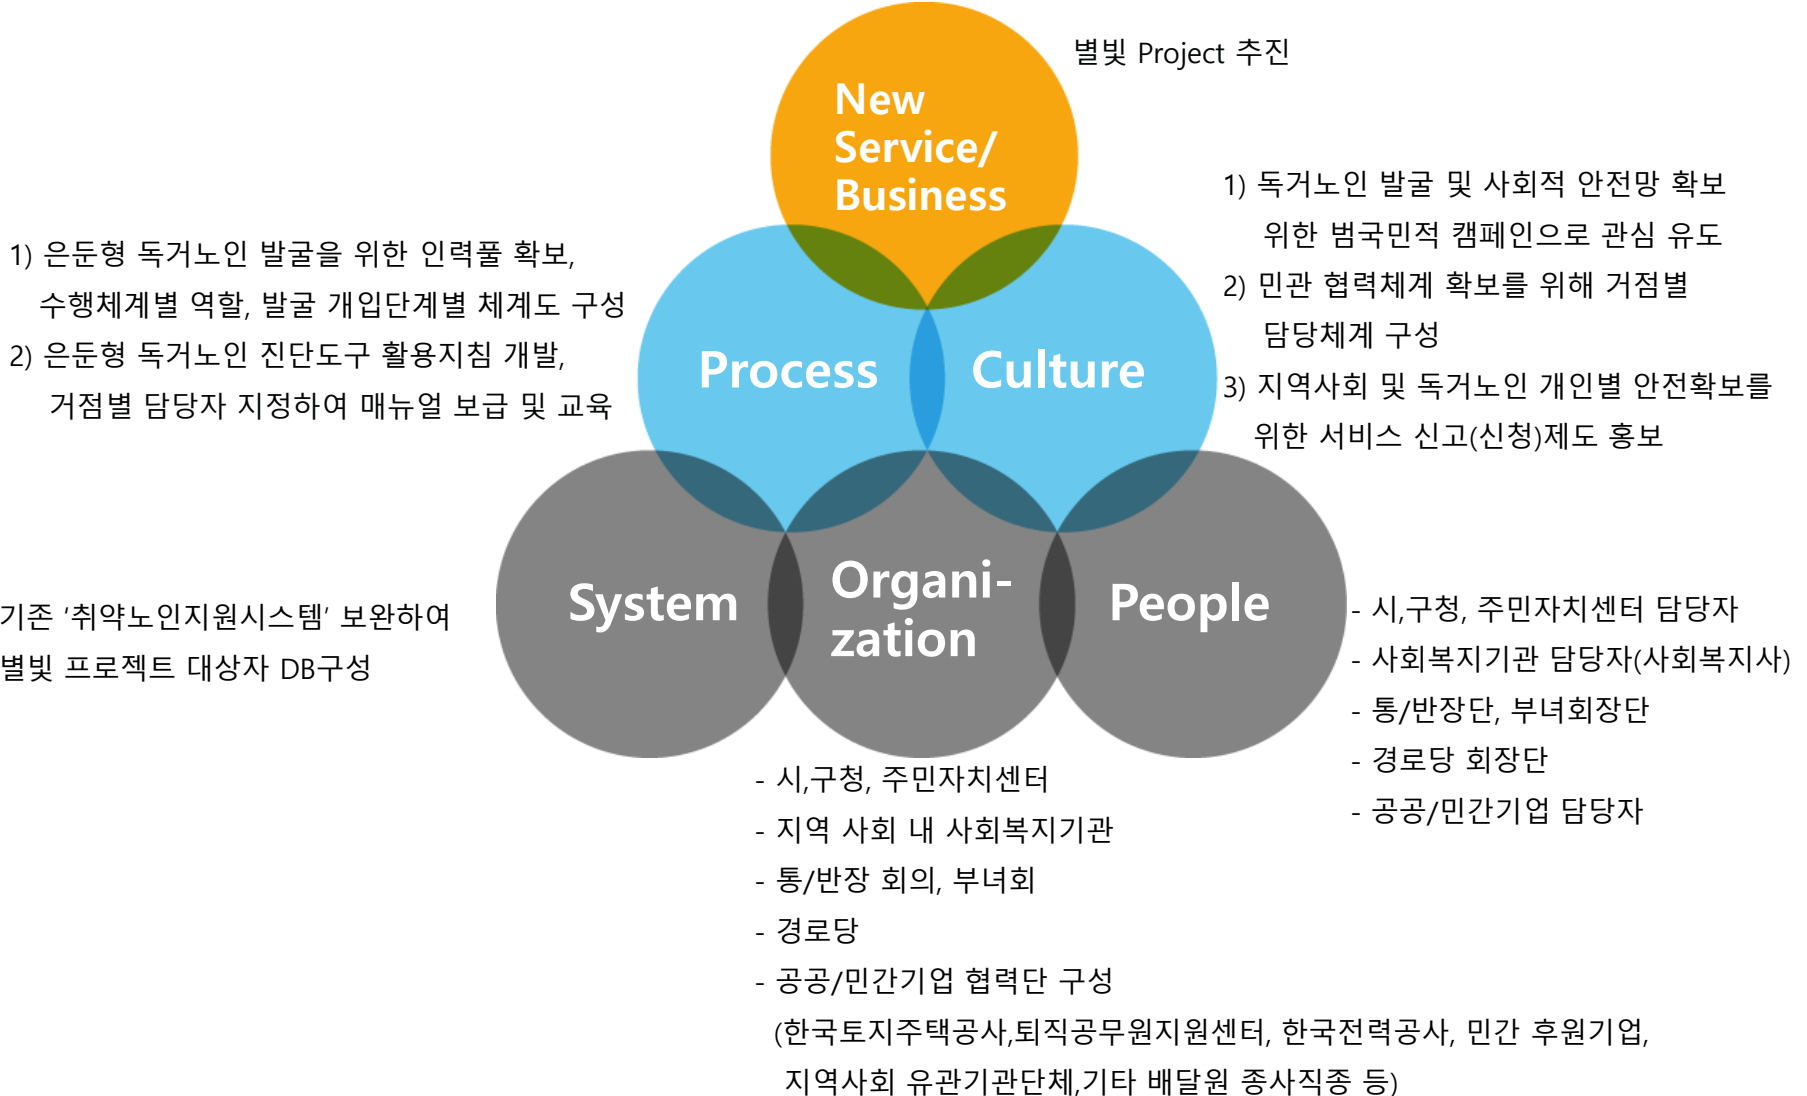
별빛 Project 추진

New Service/ Business

1) 독거노인 발굴 및 사회적 안전망 확보 위한 범국민적 캠페인으로 관심 유도
2) 민관 협력체계 확보를 위해 거점별 담당체계 구성
3) 지역사회 및 독거노인 개인별 안전확보를 위한 서비스 신고(신청)제도 홍보

1) 은둔형 독거노인 발굴을 위한 인력풀 확보, 수행체계별 역할, 발굴 개입단계별 체계도 구성
2) 은둔형 독거노인 진단도구 활용지침 개발, 거점별 담당자 지정하여 매뉴얼 보급 및 교육

Process

Culture

기존 '취약노인지원시스템' 보완하여 별빛 프로젝트 대상자 DB구성

System

Organi-zation

People

- 시,구청, 주민자치센터 담당자
- 사회복지기관 담당자(사회복지사)
- 통/반장단, 부녀회장단
- 경로당 회장단
- 공공/민간기업 담당자

- 시,구청, 주민자치센터
- 지역 사회 내 사회복지기관
- 통/반장 회의, 부녀회
- 경로당
- 공공/민간기업 협력단 구성
(한국토지주택공사,퇴직공무원지원센터, 한국전력공사, 민간 후원기업, 지역사회 유관기관단체,기타 배달원 종사직종 등)